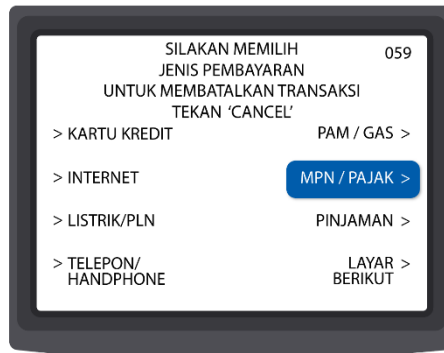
SILAKAN MEMILIH
JENIS PEMBAYARAN
UNTUK MEMBATALKAN TRANSAKSI
TEKAN 'CANCEL'

059

> KARTU KREDIT

PAM / GAS >

> INTERNET

MPN / PAJAK >

> LISTRIK/PLN

PINJAMAN >

> TELEPON/
HANDPHONE

LAYAR >
BERIKUT